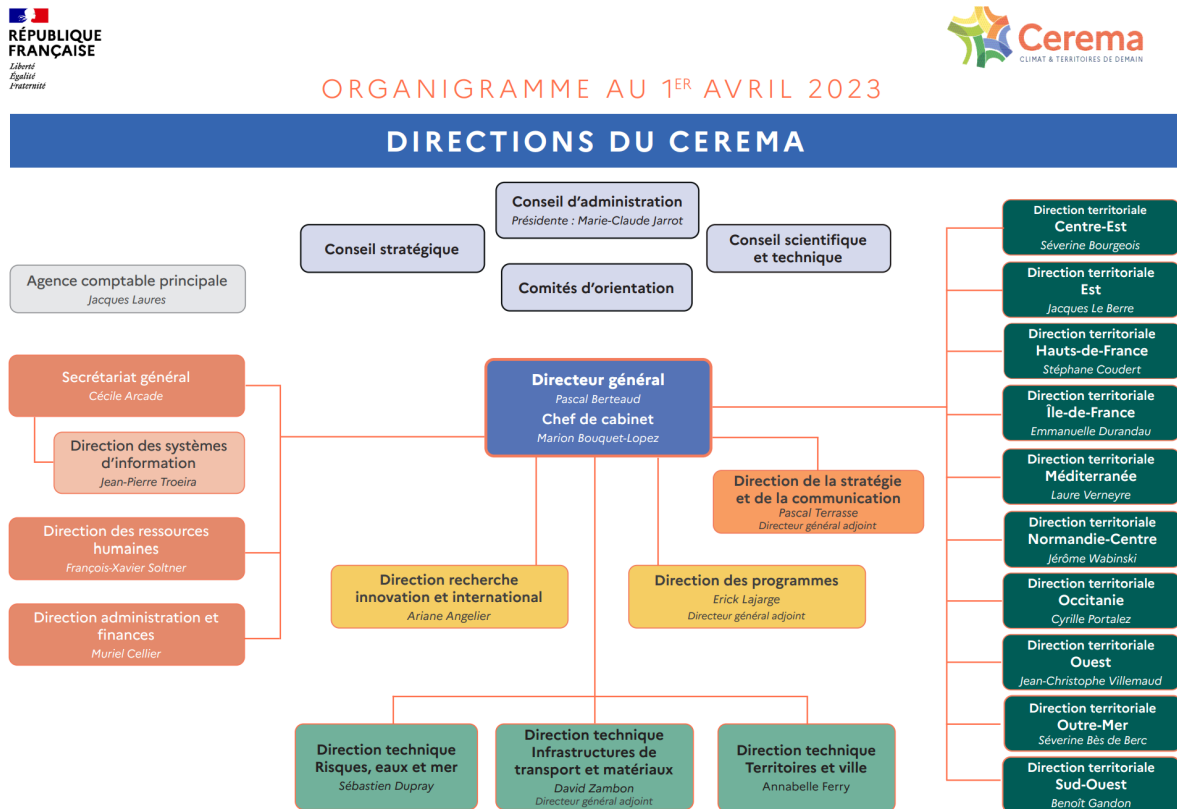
RÉPUBLIQUE FRANÇAISE
Liberté
Égalité
Fraternité

Cerema
CLIMAT & TERRITOIRES DE DEMAIN

ORGANIGRAMME AU 1$^{ER}$ AVRIL 2023

DIRECTIONS DU CEREMA

Conseil d'administration
Présidente : Marie-Claude Jarrot

Conseil stratégique

Conseil scientifique et technique

Comités d'orientation

Agence comptable principale
Jacques Laures

Secrétariat général
Cécile Arcade

Direction des systèmes d'information
Jean-Pierre Troeira

Direction des ressources humaines
François-Xavier Soltner

Direction administration et finances
Muriel Cellier

Directeur général
Pascal Berteaud
Chef de cabinet
Marion Bouquet-Lopez

Direction de la stratégie et de la communication
Pascal Terrasse
Directeur général adjoint

Direction recherche innovation et international
Ariane Angelier

Direction des programmes
Erick Lajarge
Directeur général adjoint

Direction technique Risques, eaux et mer
Sébastien Dupray

Direction technique Infrastructures de transport et matériaux
David Zambon
Directeur général adjoint

Direction technique Territoires et ville
Annabelle Ferry

Direction territoriale
Centre-Est
Séverine Bourgeois

Direction territoriale
Est
Jacques Le Berre

Direction territoriale
Hauts-de-France
Stéphane Coudert

Direction territoriale
Île-de-France
Emmanuelle Durandau

Direction territoriale
Méditerranée
Laure Verneyre

Direction territoriale
Normandie-Centre
Jérôme Wabinski

Direction territoriale
Occitanie
Cyrille Portalez

Direction territoriale
Ouest
Jean-Christophe Villemaud

Direction territoriale
Outre-Mer
Séverine Bès de Berc

Direction territoriale
Sud-Ouest
Benoît Gandon